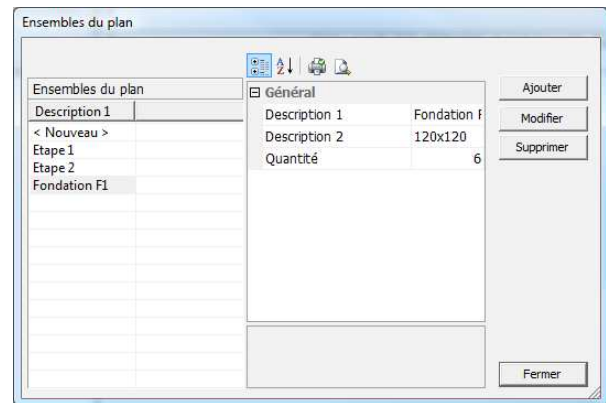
Ensembles du plan

Ensembles du plan

| Description 1 |
|---|
| < Nouveau > |
| Etape 1 |
| Etape 2 |
| Fondation F1 |

⊟ Général

| | |
|---|---|
| Description 1 | Fondation F |
| Description 2 | 120x120 |
| Quantité | 6 |

Ajouter
Modifier
Supprimer
Fermer